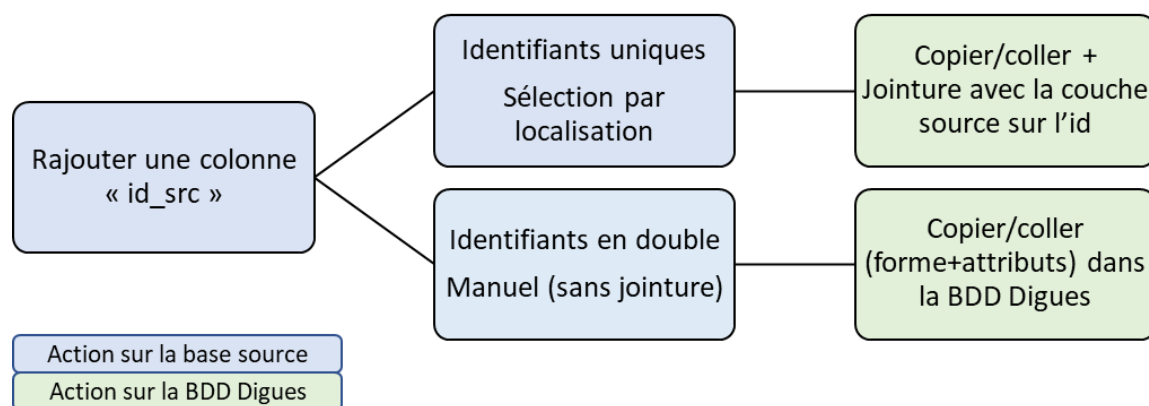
Rajouter une colonne « id_src »

Identifiants uniques

Sélection par localisation

Copier/coller + Jointure avec la couche source sur l'id

Identifiants en double

Manuel (sans jointure)

Copier/coller (forme+attributs) dans la BDD Digues

Action sur la base source

Action sur la BDD Digues